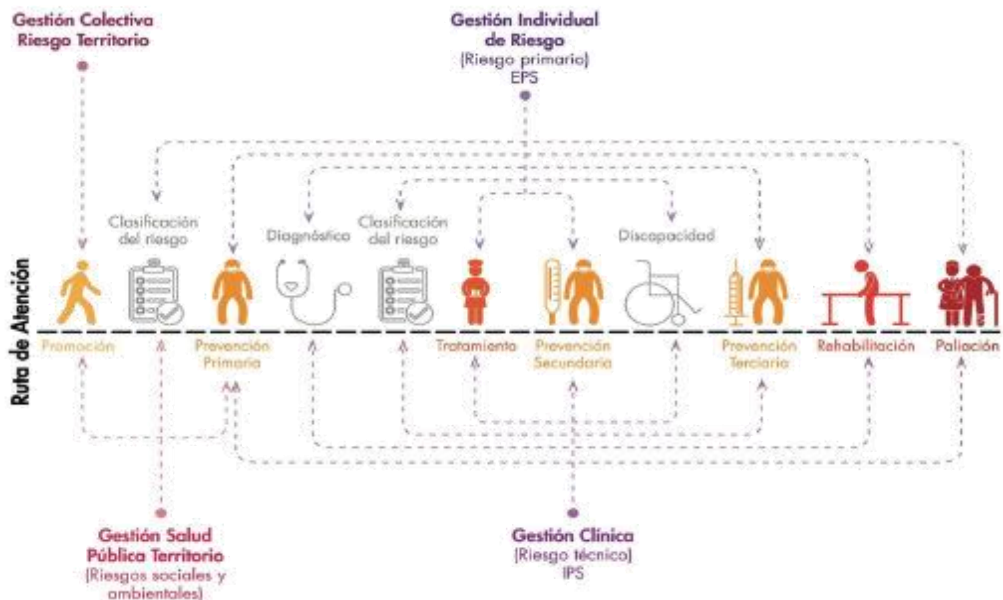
Gestión Colectiva
Riesgo Territorio

Gestión Individual
de Riesgo
(Riesgo primario)
EPS

Clasificación del riesgo

Diagnóstico

Clasificación del riesgo

Discapacidad

Ruta de Atención

Promoción

Prevención Primaria

Tratamiento

Prevención Secundaria

Prevención Terciaria

Rehabilitación

Paliación

Gestión Salud
Pública Territorio
(Riesgos sociales y ambientales)

Gestión Clínica
(Riesgo técnico)
IPS